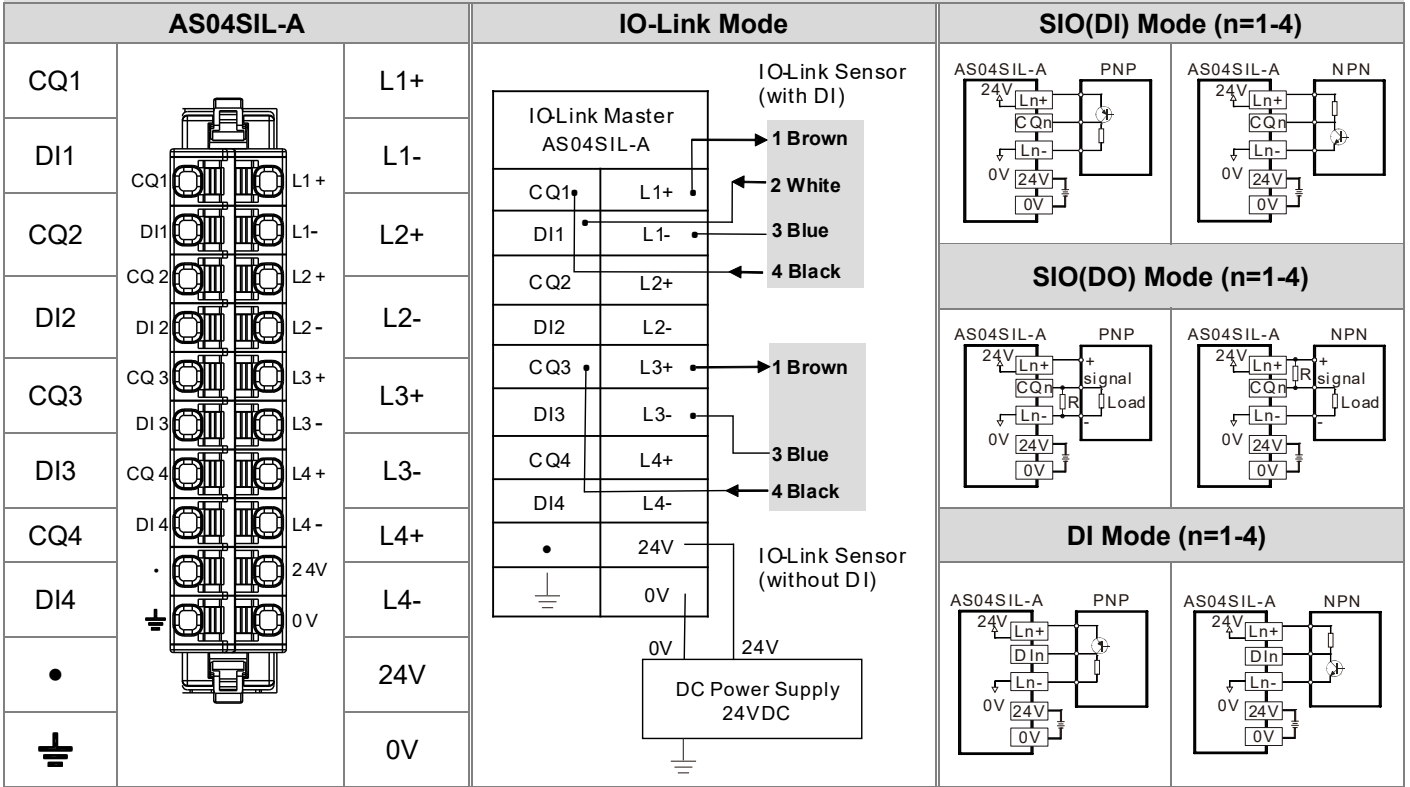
| AS04SIL-A | | | IO-Link Mode | SIO(DI) Mode (n=1-4) |
|---|---|---|---|---|
| CQ1 | | L1+ | | |
| DI1 | | L1- | | |
| CQ2 | | L2+ | | |
| DI2 | | L2- | | SIO(DO) Mode (n=1-4) |
| CQ3 | | L3+ | | |
| DI3 | | L3- | | |
| CQ4 | | L4+ | | DI Mode (n=1-4) |
| DI4 | | L4- | | |
| • | | 24V | | |
| ⏚ | | 0V | | |

CQ1 L1+
DI1 L1-
CQ2 L2+
DI2 L2-
CQ3 L3+
DI3 L3-
CQ4 L4+
DI4 L4-
· 24V
0V

IO-Link Sensor (with DI)

IO-Link Master AS04SIL-A

| | |
|---|---|
| CQ1 | L1+ |
| DI1 | L1- |
| CQ2 | L2+ |
| DI2 | L2- |
| CQ3 | L3+ |
| DI3 | L3- |
| CQ4 | L4+ |
| DI4 | L4- |
| • | 24V |
| ⏚ | 0V |

1 Brown
2 White
3 Blue
4 Black
1 Brown
3 Blue
4 Black

IO-Link Sensor (without DI)

0V 24V

DC Power Supply 24VDC

AS04SIL-A PNP
24V Ln+ CQn Ln- 0V 24V 0V

AS04SIL-A NPN
24V Ln+ CQn Ln- 0V 24V 0V

AS04SIL-A PNP
24V Ln+ CQn Ln- 0V 24V 0V + signal R Load -

AS04SIL-A NPN
24V Ln+ CQn Ln- 0V 24V 0V R + signal Load -

AS04SIL-A PNP
24V Ln+ DIn Ln- 0V 24V 0V

AS04SIL-A NPN
24V Ln+ DIn Ln- 0V 24V 0V